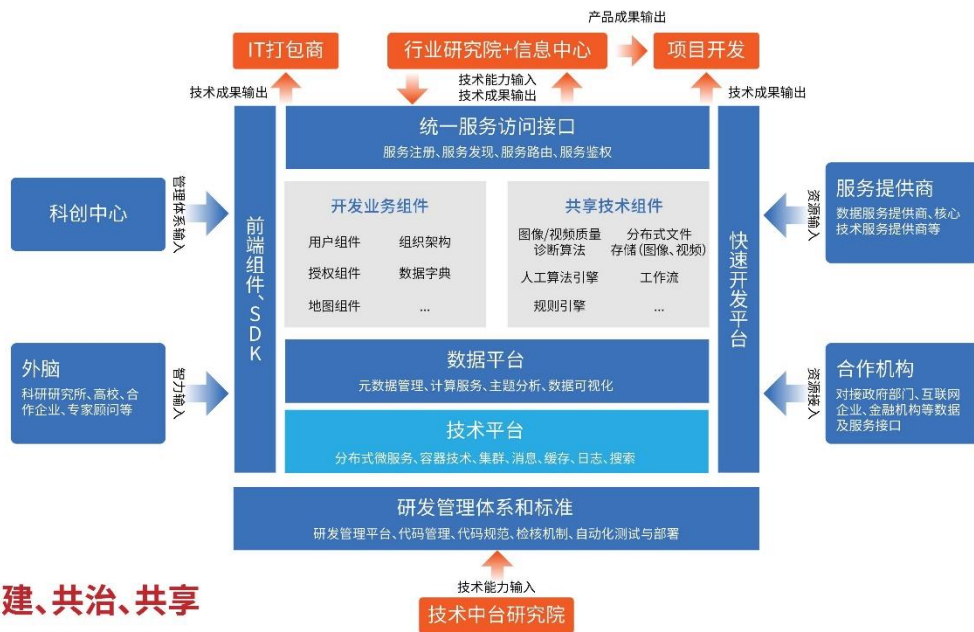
产品成果输出

IT打包商

行业研究院+信息中心

项目开发

技术成果输出

技术能力输入
技术成果输出

技术成果输出

统一服务访问接口
服务注册、服务发现、服务路由、服务鉴权

科创中心

管理体系输入

前端组件、SDK

开发业务组件
用户组件 组织架构
授权组件 数据字典
地图组件 ...

共享技术组件
图像/视频质量诊断算法 分布式文件存储(图像、视频)
人工算法引擎 工作流
规则引擎 ...

快速开发平台

资源输入

服务提供商
数据服务提供商、核心技术服务提供商等

外脑
科研研究所、高校、合作企业、专家顾问等

智力输入

数据平台
元数据管理、计算服务、主题分析、数据可视化

资源接入

合作机构
对接政府部门、互联网企业、金融机构等数据及服务接口

技术平台
分布式微服务、容器技术、集群、消息、缓存、日志、搜索

研发管理体系和标准
研发管理平台、代码管理、代码规范、检核机制、自动化测试与部署

建、共治、共享

技术能力输入

技术中台研究院